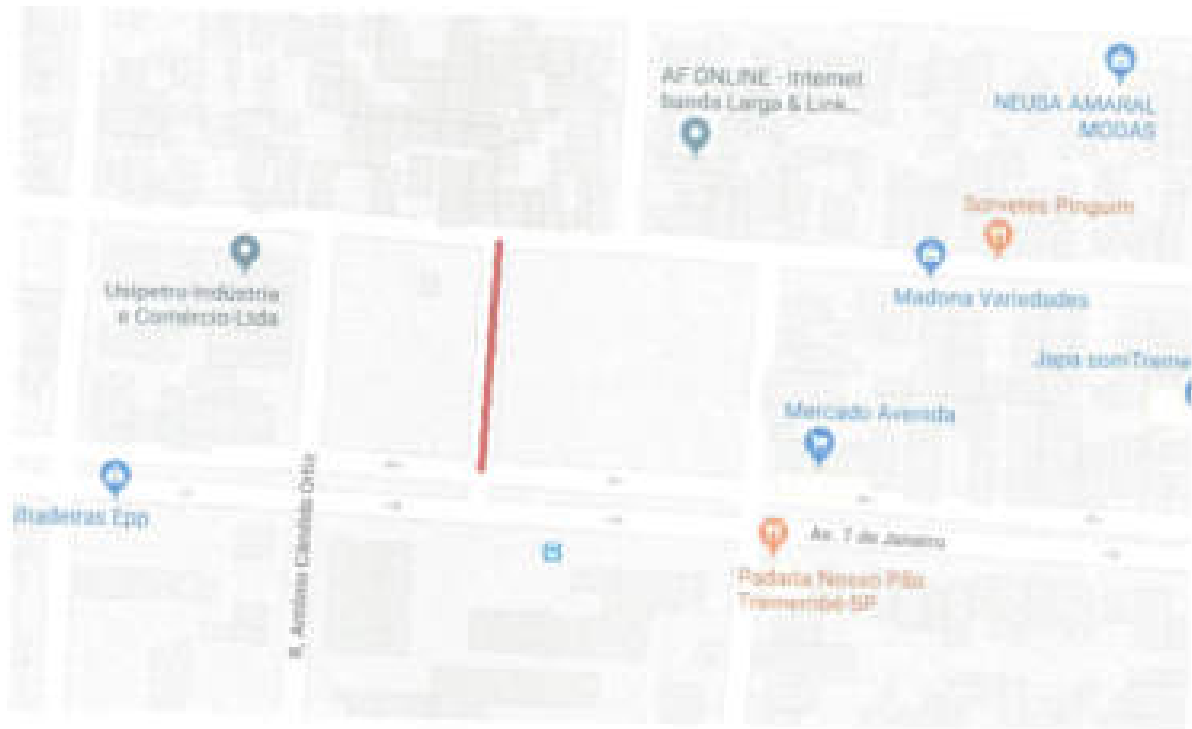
AF ONLINE - Internet Banda Larga & Link...

NEUSA AMARAL MODAS

Sorvetes Pinguim

Unipetro Indústria e Comércio Ltda

Madona Variedades

Japa com Trame

Mercado Avenida

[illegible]madeiras Epp

R. Antônio Cândido Ortiz

Av. 7 de Janeiro

Padaria Nosso Pão Tremembé-SP